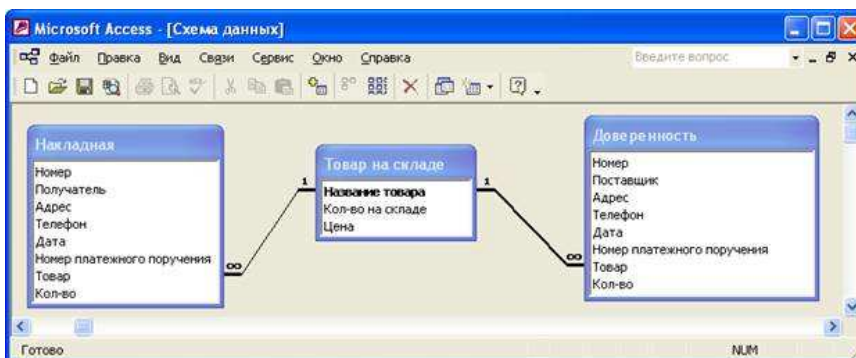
Microsoft Access - [Схема данных]

Файл Правка Вид Связи Сервис Окно Справка

Введите вопрос

Накладная
Номер
Получатель
Адрес
Телефон
Дата
Номер платежного поручения
Товар
Кол-во

∞

1

Товар на складе
Название товара
Кол-во на складе
Цена

1

∞

Доверенность
Номер
Поставщик
Адрес
Телефон
Дата
Номер платежного поручения
Товар
Кол-во

Готово

NUM